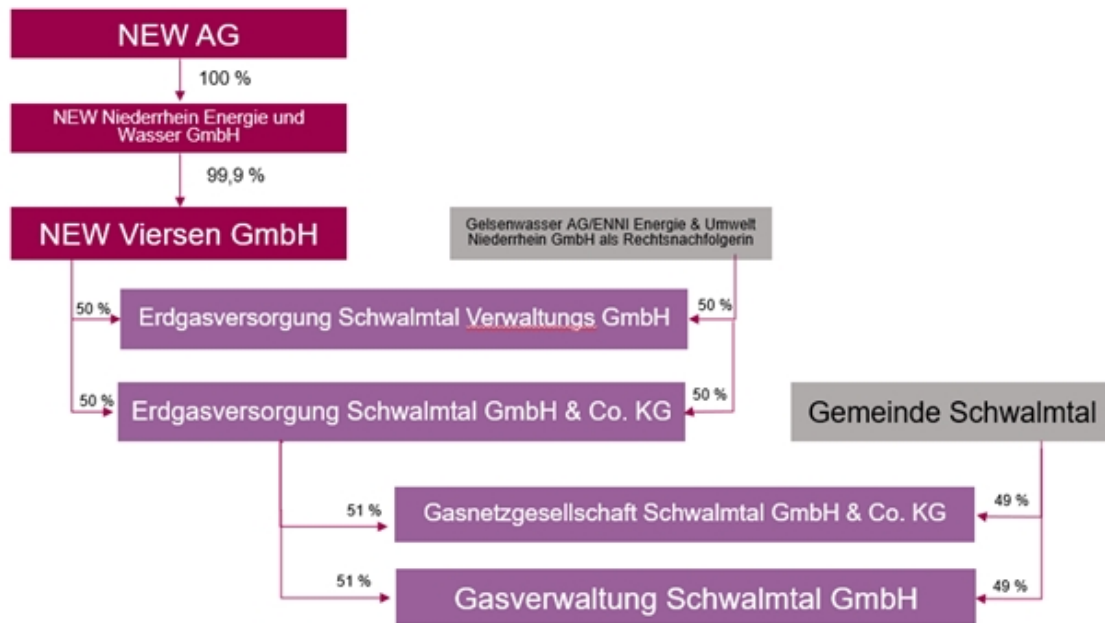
NEW AG

100 %

NEW Niederrhein Energie und Wasser GmbH

99,9 %

NEW Viersen GmbH

Gelsenwasser AG/ENNI Energie & Umwelt Niederrhein GmbH als Rechtsnachfolgerin

50 %

Erdgasversorgung Schwalmtal Verwaltungs GmbH

50 %

50 %

Erdgasversorgung Schwalmtal GmbH & Co. KG

50 %

Gemeinde Schwalmtal

51 %

Gasnetzgesellschaft Schwalmtal GmbH & Co. KG

49 %

51 %

Gasverwaltung Schwalmtal GmbH

49 %